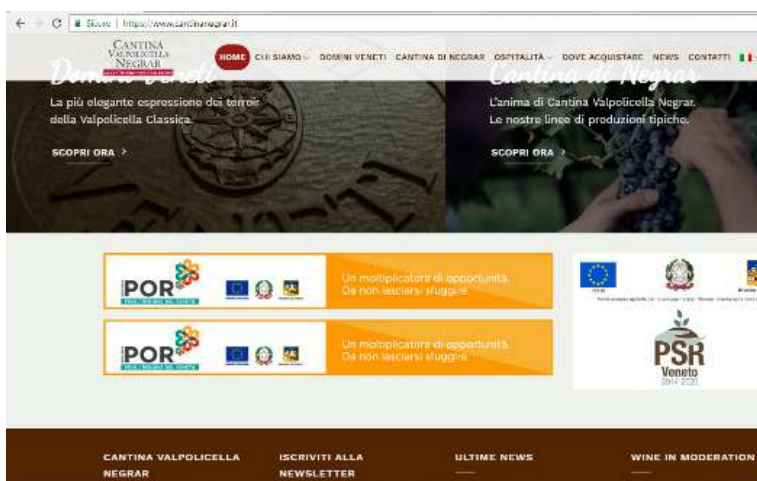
Sicuro | https://www.cantinanegrar.it

CANTINA VALPOLICELLA NEGRAR

HOME CHI SIAMO DOMINI VENETI CANTINA DI NEGRAR OSPITALITÀ DOVE ACQUISTARE NEWS CONTATTI

Domini Veneti

La più elegante espressione dei terroir della Valpolicella Classica.

SCOPRI ORA >

Cantina di Negrar

L'anima di Cantina Valpolicella Negrar. Le nostre linee di produzioni tipiche.

SCOPRI ORA >

POR

Un moltiplicatore di opportunità. Da non lasciarsi sfuggire.

POR

Un moltiplicatore di opportunità. Da non lasciarsi sfuggire.

PSR Veneto 2014-2020

CANTINA VALPOLICELLA NEGRAR

ISCRIVITI ALLA NEWSLETTER

ULTIME NEWS

WINE IN MODERATION